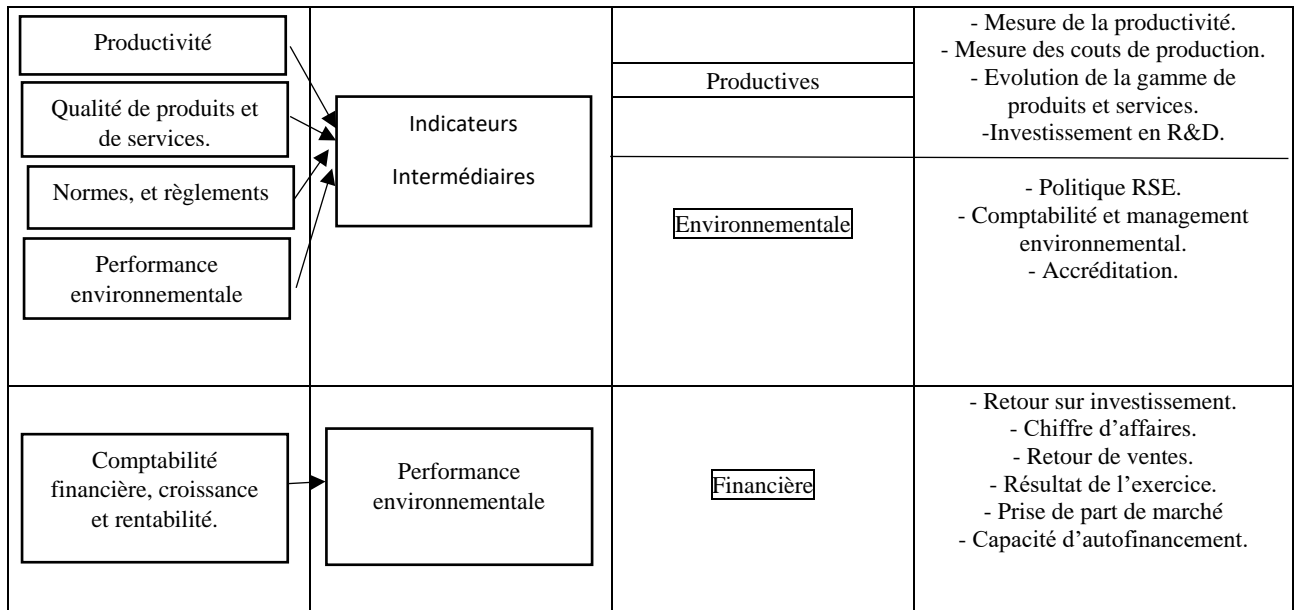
| | | | |
|---|---|---|---|
| Productivité<br>Qualité de produits et de services.<br>Normes, et règlements<br>Performance environnementale | Indicateurs Intermédiaires | Productives | - Mesure de la productivité.<br>- Mesure des couts de production.<br>- Evolution de la gamme de produits et services.<br>-Investissement en R&D. |
| | | Environnementale | - Politique RSE.<br>- Comptabilité et management environnemental.<br>- Accréditation. |
| Comptabilité financière, croissance et rentabilité. | Performance environnementale | Financière | - Retour sur investissement.<br>- Chiffre d'affaires.<br>- Retour de ventes.<br>- Résultat de l'exercice.<br>- Prise de part de marché<br>- Capacité d'autofinancement. |